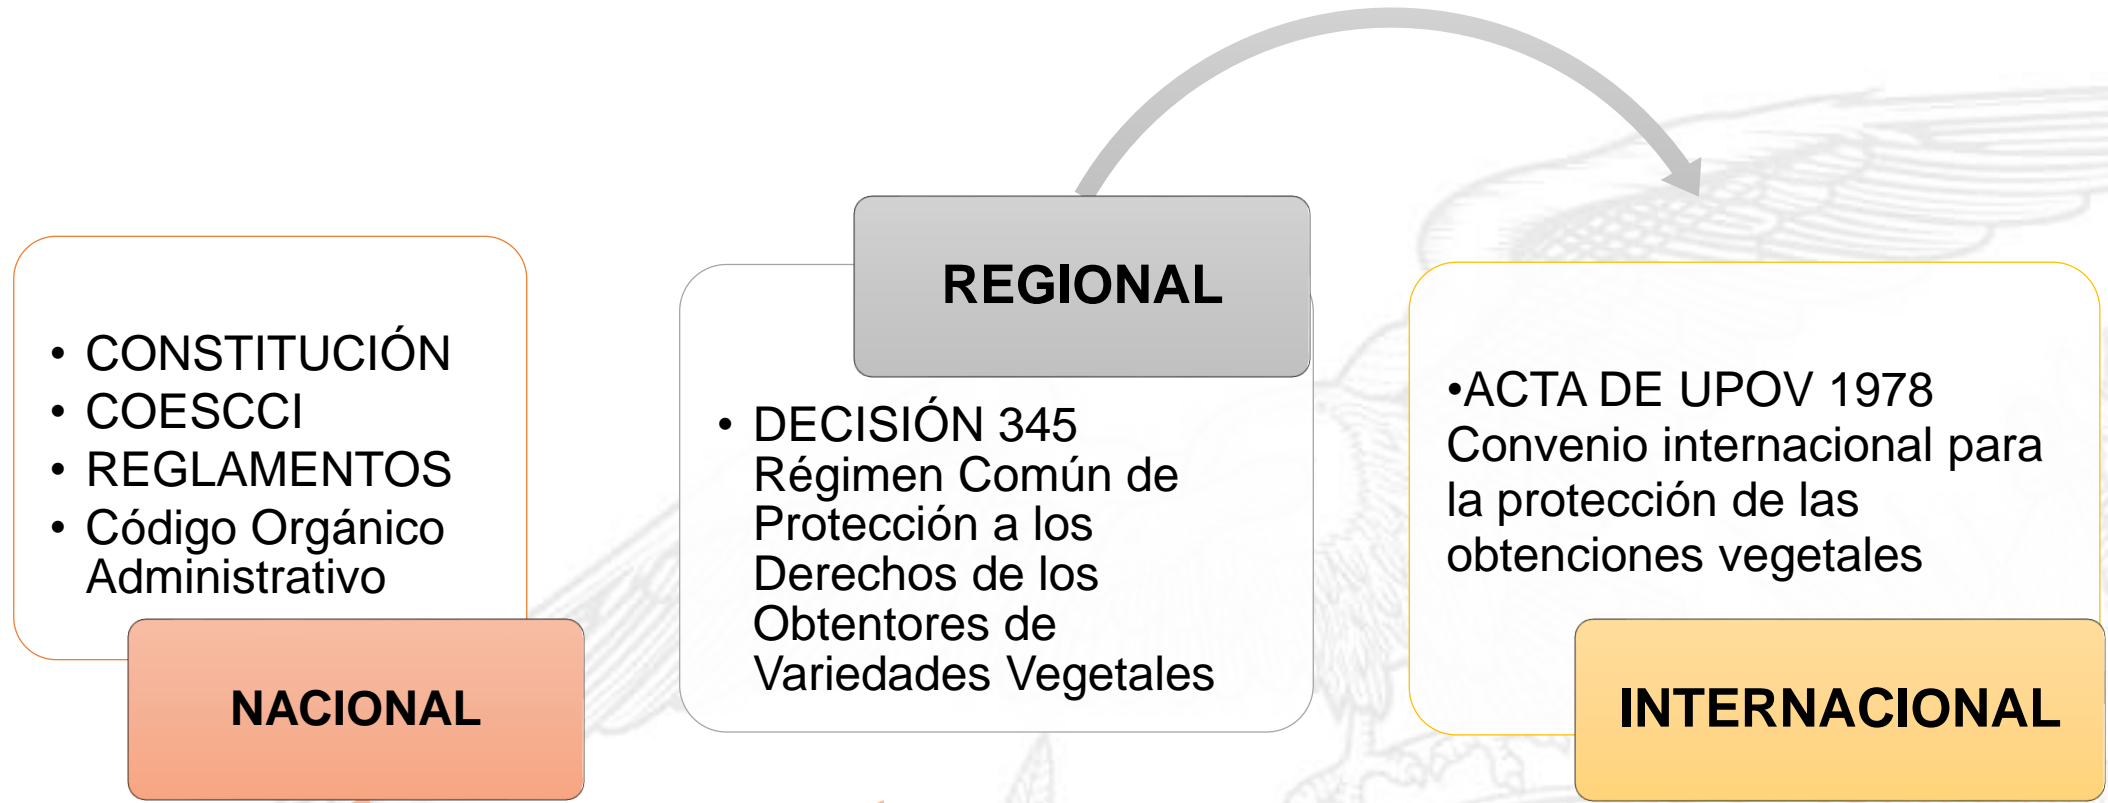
- CONSTITUCIÓN
- COESCCI
- REGLAMENTOS
- Código Orgánico Administrativo

NACIONAL

REGIONAL

- DECISIÓN 345 Régimen Común de Protección a los Derechos de los Obtentores de Variedades Vegetales

•ACTA DE UPOV 1978 Convenio internacional para la protección de las obtenciones vegetales

INTERNACIONAL